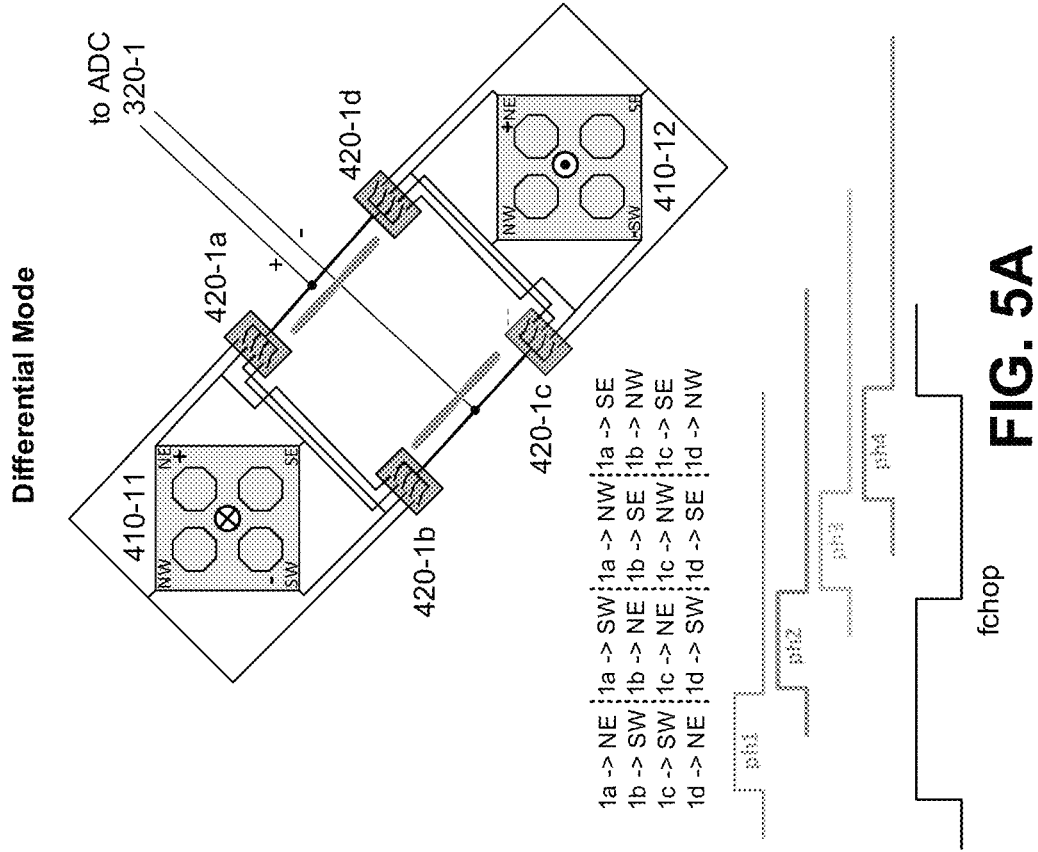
Differential Mode

to ADC
320-1

420-1a

420-1d

+

-

410-11

NE
+
NW
SW
-
SE

410-12

NE
+
NW
SW
-
SE

420-1b

420-1c

| 1a -> NE | 1a -> SW | 1a -> NW | 1a -> SE |
|---|---|---|---|
| 1b -> SW | 1b -> NE | 1b -> SE | 1b -> NW |
| 1c -> SW | 1c -> NE | 1c -> NW | 1c -> SE |
| 1d -> NE | 1d -> SW | 1d -> SE | 1d -> NW |

ph1

ph2

ph3

ph4

fchop

FIG. 5A